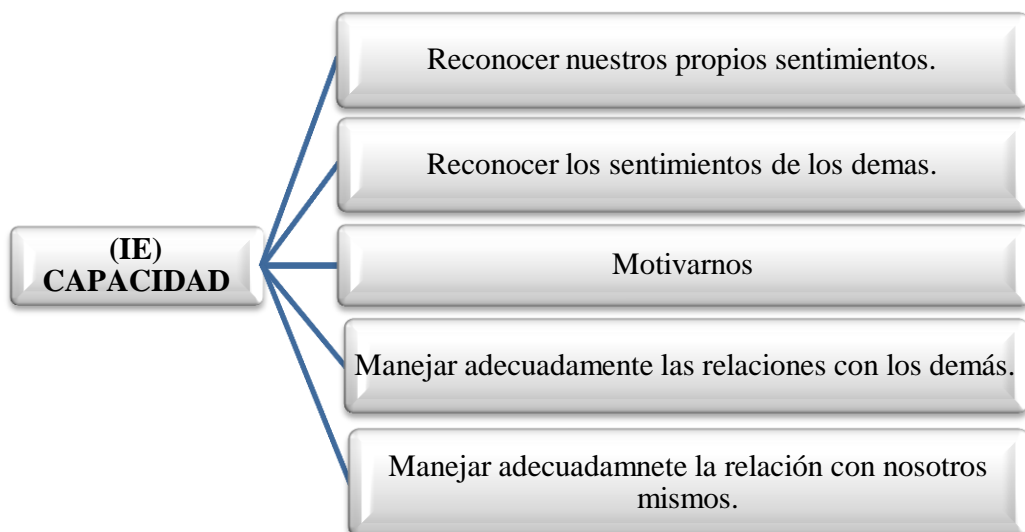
(IE)
CAPACIDAD

Reconocer nuestros propios sentimientos.

Reconocer los sentimientos de los demas.

Motivarnos

Manejar adecuadamente las relaciones con los demás.

Manejar adecuadamnete la relación con nosotros mismos.